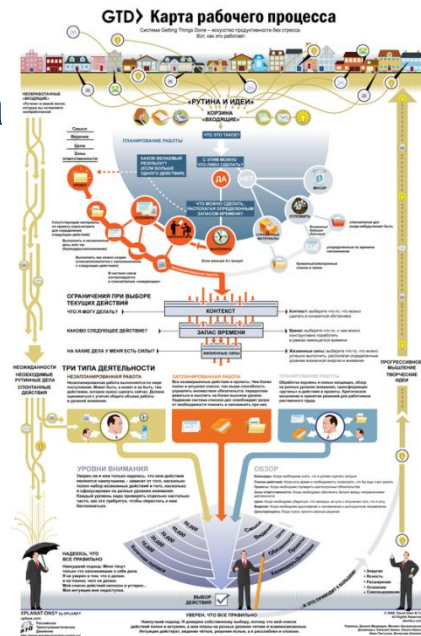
GTD› Карта рабочего процесса

Система Getting Things Done – искусство продуктивности без стресса. Вот, как это работает:

«РУТИНА И ИДЕИ»

КОРЗИНА «ВХОДЯЩИЕ»

ЧТО ЭТО ТАКОЕ?

ПЛАНИРОВАНИЕ РАБОТЫ

КАКОВ ЖЕЛАЕМЫЙ РЕЗУЛЬТАТ?

С ЭТИМ МОЖНО ЧТО-ЛИБО СДЕЛАТЬ?

ДА

НЕТ

МУСОР

ОГРАНИЧЕНИЯ ПРИ ВЫБОРЕ ТЕКУЩИХ ДЕЙСТВИЙ

ЧТО Я МОГУ ДЕЛАТЬ?

КОНТЕКСТ

КАКОВО СЛЕДУЮЩЕЕ ДЕЙСТВИЕ?

ЗАПАС ВРЕМЕНИ

НА КАКИЕ ДЕЛА У МЕНЯ ЕСТЬ СИЛЫ?

ЖИЗНЕННЫЕ СИЛЫ

НЕОЖИДАННОСТИ

НЕЗАПЛАНИРОВАННЫЕ РУТИННЫЕ ДЕЛА

СПОНТАННЫЕ ДЕЙСТВИЯ

ТРИ ТИПА ДЕЯТЕЛЬНОСТИ

НЕЗАПЛАНИРОВАННАЯ РАБОТА

ЗАПЛАНИРОВАННАЯ РАБОТА

ПЛАНИРОВАНИЕ РАБОТЫ

ПРОГРЕССИВНОЕ МЫШЛЕНИЕ ТВОРЧЕСКИЕ ИДЕИ

УРОВНИ ВНИМАНИЯ

ОБЗОР

НАДЕЮСЬ, ЧТО ВСЕ ПРАВИЛЬНО

УВЕРЕН, ЧТО ВСЕ ПРАВИЛЬНО

ВЫБОР ДЕЙСТВИЯ

XPLANATIONS by XPLANE

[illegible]